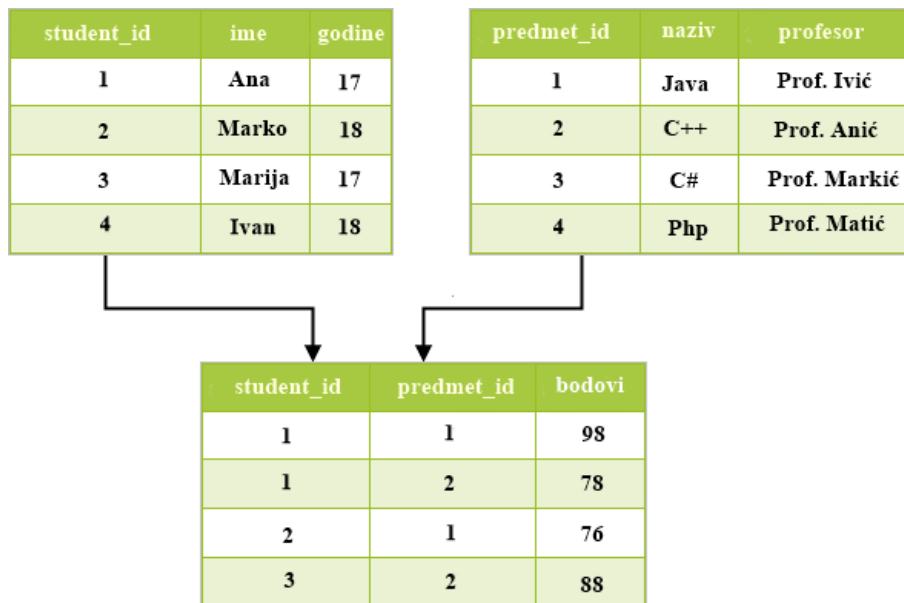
| student_id | ime | godine |
|---|---|---|
| 1 | Ana | 17 |
| 2 | Marko | 18 |
| 3 | Marija | 17 |
| 4 | Ivan | 18 |

| predmet_id | naziv | profesor |
|---|---|---|
| 1 | Java | Prof. Ivić |
| 2 | C++ | Prof. Anić |
| 3 | C# | Prof. Markić |
| 4 | Php | Prof. Matić |

| student_id | predmet_id | bodovi |
|---|---|---|
| 1 | 1 | 98 |
| 1 | 2 | 78 |
| 2 | 1 | 76 |
| 3 | 2 | 88 |